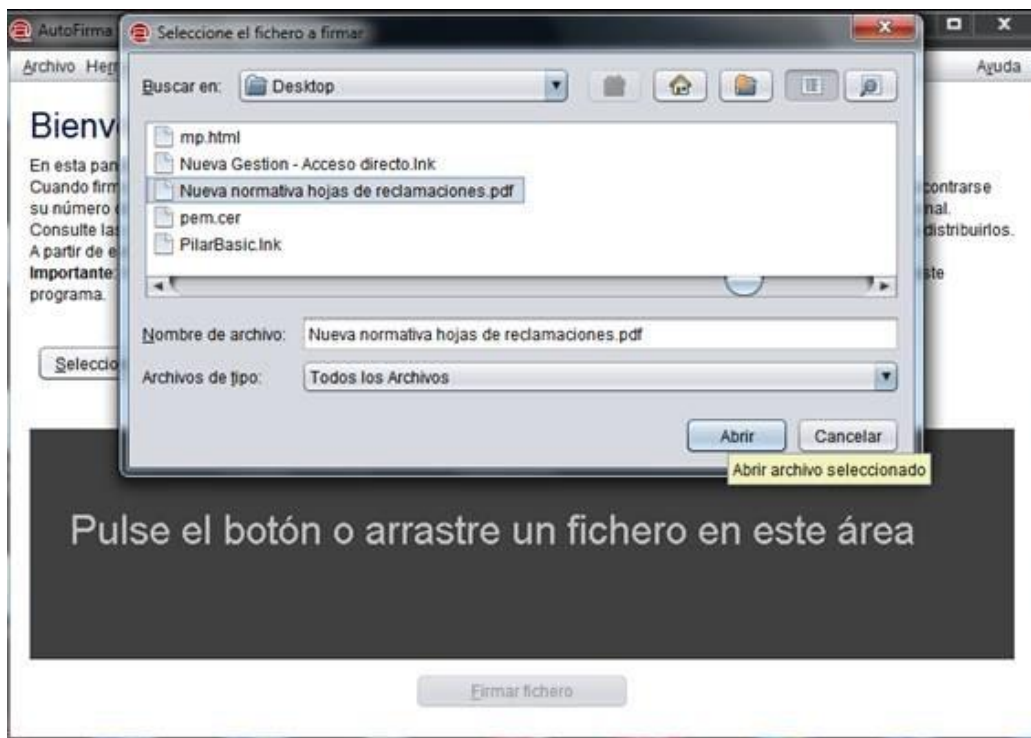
AutoFirma

Archivo Her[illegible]

Ayuda

Bienv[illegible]

En esta pan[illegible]
Cuando firm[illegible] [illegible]contrarse
su número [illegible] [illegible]nal.
Consulte las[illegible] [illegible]distribuirlos.
A partir de e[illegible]
Importante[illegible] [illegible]ste
programa.

Seleccio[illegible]

Seleccione el fichero a firmar

Buscar en: Desktop

mp.html
Nueva Gestion - Acceso directo.lnk
Nueva normativa hojas de reclamaciones.pdf
pem.cer
PilarBasic.lnk

Nombre de archivo: Nueva normativa hojas de reclamaciones.pdf

Archivos de tipo: Todos los Archivos

Abrir
Cancelar

Abrir archivo seleccionado

Pulse el botón o arrastre un fichero en este área

Firmar fichero